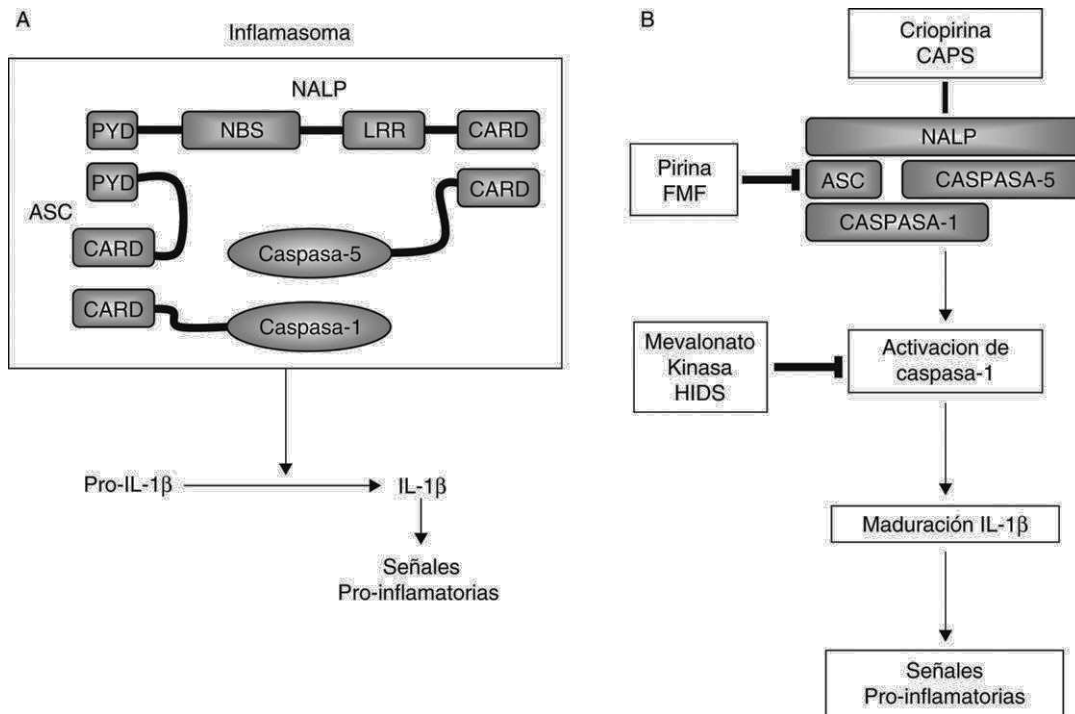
A

Inflamasoma

NALP

PYD

NBS

LRR

CARD

PYD

CARD

ASC

CARD

Caspasa-5

CARD

Caspasa-1

Pro-IL-1β

IL-1β

Señales
Pro-inflamatorias

B

Criopirina
CAPS

NALP

Pirina
FMF

ASC

CASPASA-5

CASPASA-1

Mevalonato
Kinasa
HIDS

Activacion de
caspasa-1

Maduración IL-1β

Señales
Pro-inflamatorias